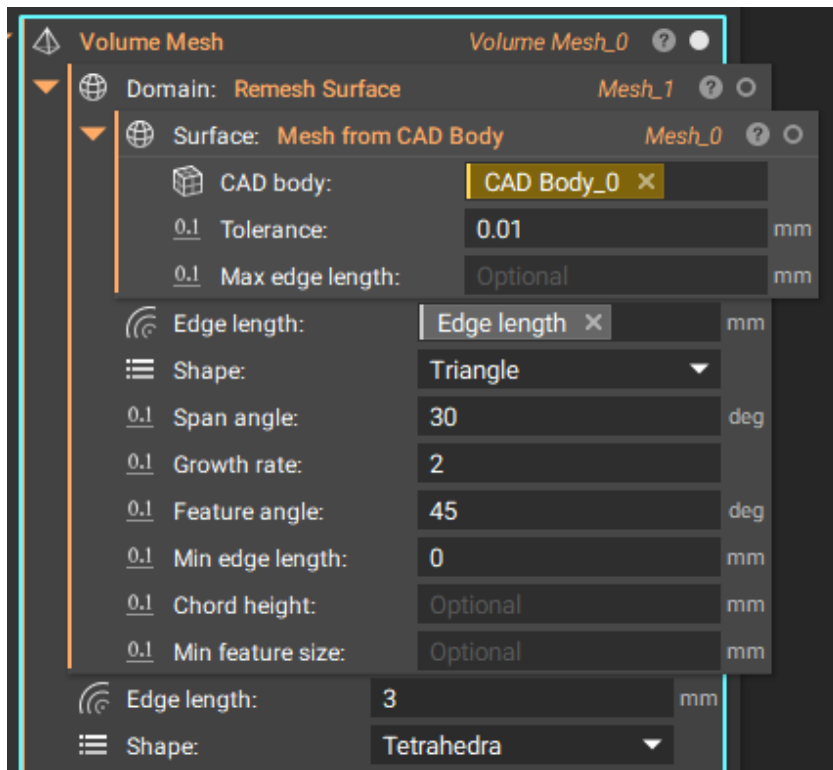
Volume Mesh Volume Mesh_0 ?

Domain: Remesh Surface Mesh_1 ?

Surface: Mesh from CAD Body Mesh_0 ?

CAD body: CAD Body_0 ×

0.1 Tolerance: 0.01 mm

0.1 Max edge length: Optional mm

Edge length: Edge length × mm

Shape: Triangle

0.1 Span angle: 30 deg

0.1 Growth rate: 2

0.1 Feature angle: 45 deg

0.1 Min edge length: 0 mm

0.1 Chord height: Optional mm

0.1 Min feature size: Optional mm

Edge length: 3 mm

Shape: Tetrahedra